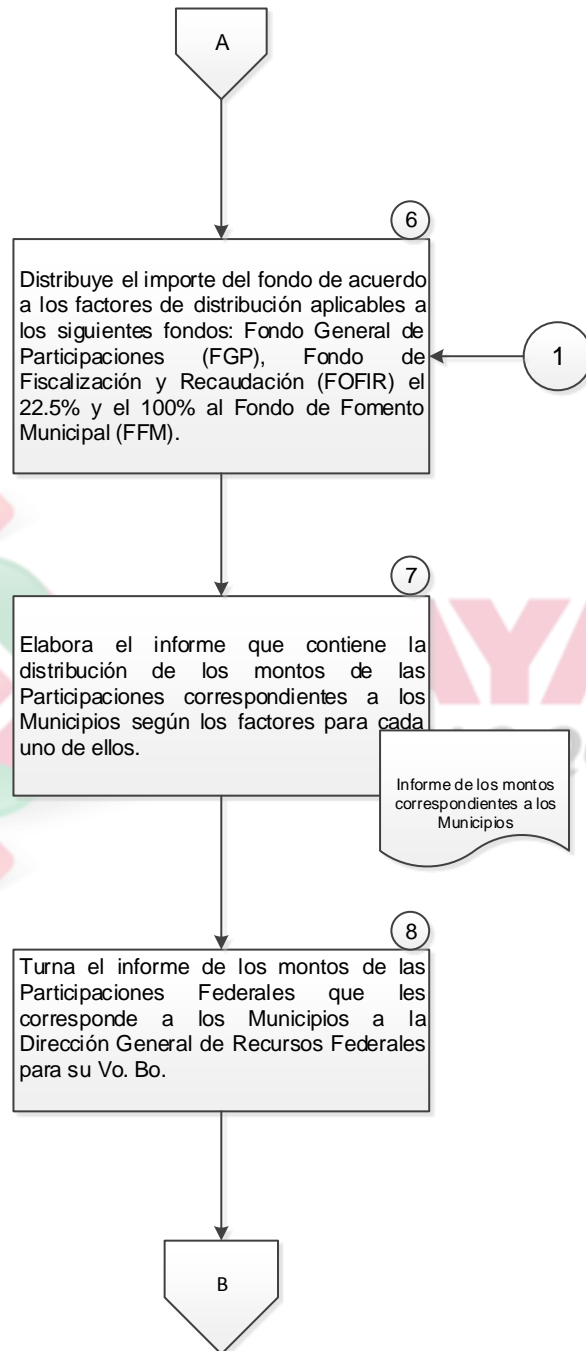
A

6

Distribuye el importe del fondo de acuerdo a los factores de distribución aplicables a los siguientes fondos: Fondo General de Participaciones (FGP), Fondo de Fiscalización y Recaudación (FOFIR) el 22.5% y el 100% al Fondo de Fomento Municipal (FFM).

1

7

Elabora el informe que contiene la distribución de los montos de las Participaciones correspondientes a los Municipios según los factores para cada uno de ellos.

Informe de los montos correspondientes a los Municipios

8

Turna el informe de los montos de las Participaciones Federales que les corresponde a los Municipios a la Dirección General de Recursos Federales para su Vo. Bo.

B